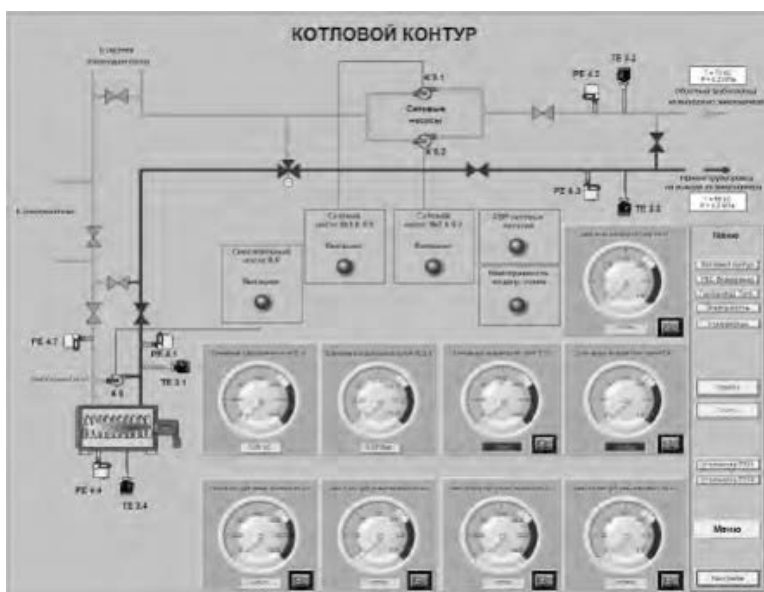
КОТЛОВОЙ КОНТУР

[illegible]

Н 3.1

Сетевые насосы

Н 3.2

PE 4.2

TE 3.2

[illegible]

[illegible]

PE 4.3

TE 3.3

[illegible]

Смесительный насос Н.4

Включен

Сетевой насос №3.1 Н3.1

Включен

Сетевой насос №2 Н 3.2

Включен

ДВР сетевых насосов

Неисправность подачи схемы

Меню

PE 4.7

PE 4.1

TE 3.1

Н 5

PE 4.4

TE 3.4

Меню

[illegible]